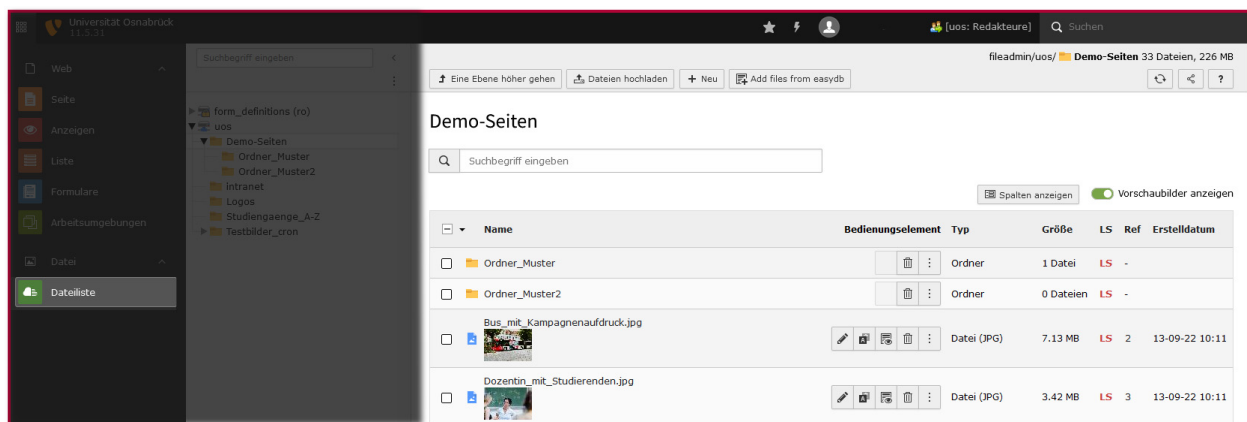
Universität Osnabrück
11.5.31

[uos: Redakteure]
Suchen

Web
Seite
Anzeigen
Liste
Formulare
Arbeitsumgebungen
Datei
Dateiliste

Suchbegriff eingeben

form_definitions (ro)
uos
Demo-Seiten
Ordner_Muster
Ordner_Muster2
Intranet
Logos
Studiengaenge_A-Z
Testbilder_cron

fileadmin/uos/ Demo-Seiten 33 Dateien, 226 MB

Eine Ebene höher gehen
Dateien hochladen
+ Neu
Add files from easydb

Demo-Seiten

Suchbegriff eingeben

Spalten anzeigen
Vorschaubilder anzeigen

| | Name | Bedienungselement | Typ | Größe | LS | Ref | Erstelldatum |
|---|---|---|---|---|---|---|---|
| | Ordner_Muster | | Ordner | 1 Datei | LS | - | |
| | Ordner_Muster2 | | Ordner | 0 Dateien | LS | - | |
| | Bus_mit_Kampagnenaufdruck.jpg | | Datei (JPG) | 7.13 MB | LS | 2 | 13-09-22 10:11 |
| | Dozentin_mit_Studierenden.jpg | | Datei (JPG) | 3.42 MB | LS | 3 | 13-09-22 10:11 |